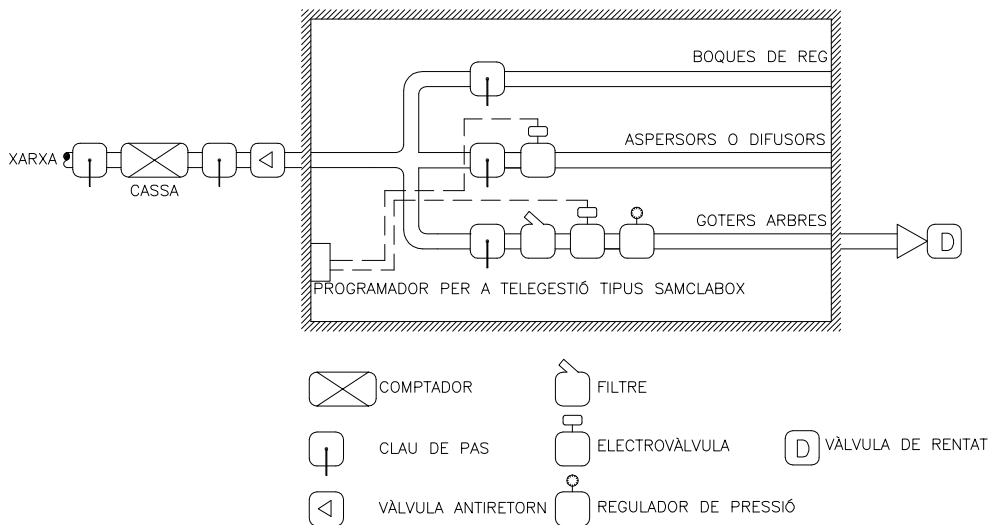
BOQUES DE REG

ASPERSORS O DIFUSORS

XARXA

CASSA

GOTERS ARBRES

D

PROGRAMADOR PER A TELEGESTIÓ TIPUS SAMCLABOX

COMPTADOR

FILTRE

CLAU DE PAS

ELECTROVÀLVULA

D VÀLVULA DE RENTAT

VÀLVULA ANTIRETORN

REGULADOR DE PRESSIÓ